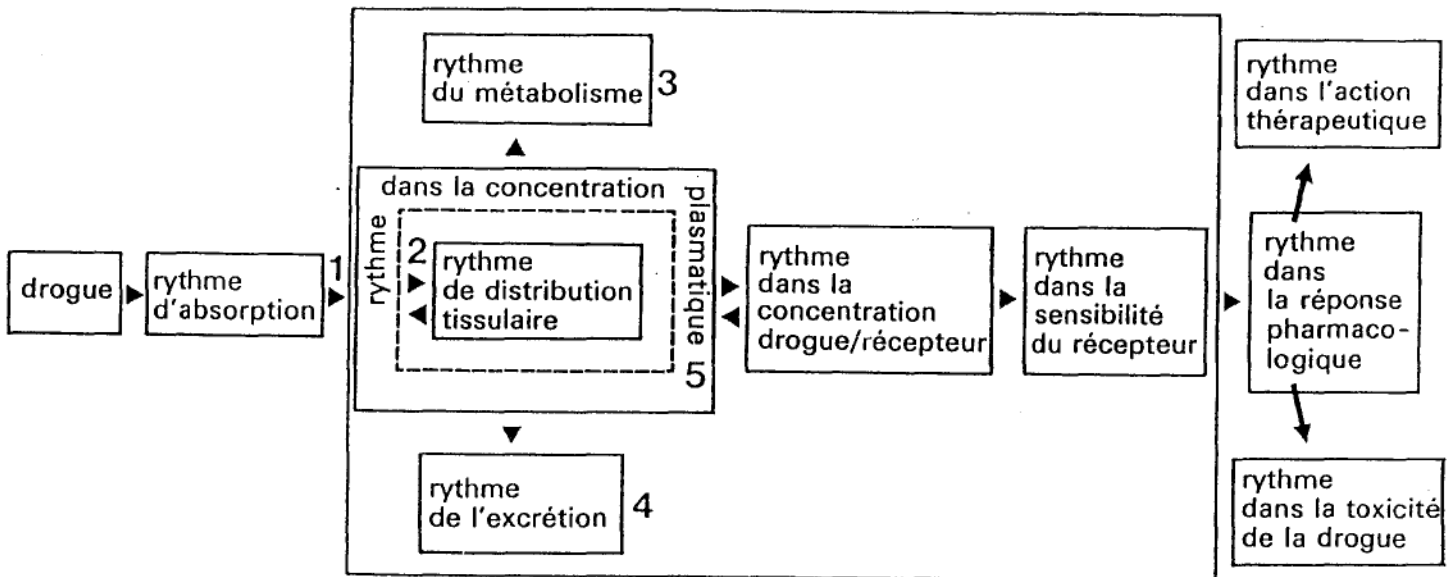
drogue

rythme d'absorption

1

rythme du métabolisme

3

rythme dans la concentration plasmatique

2

rythme de distribution tissulaire

5

rythme de l'excrétion

4

rythme dans la concentration drogue/récepteur

rythme dans la sensibilité du récepteur

rythme dans la réponse pharmacologique

rythme dans l'action thérapeutique

rythme dans la toxicité de la drogue